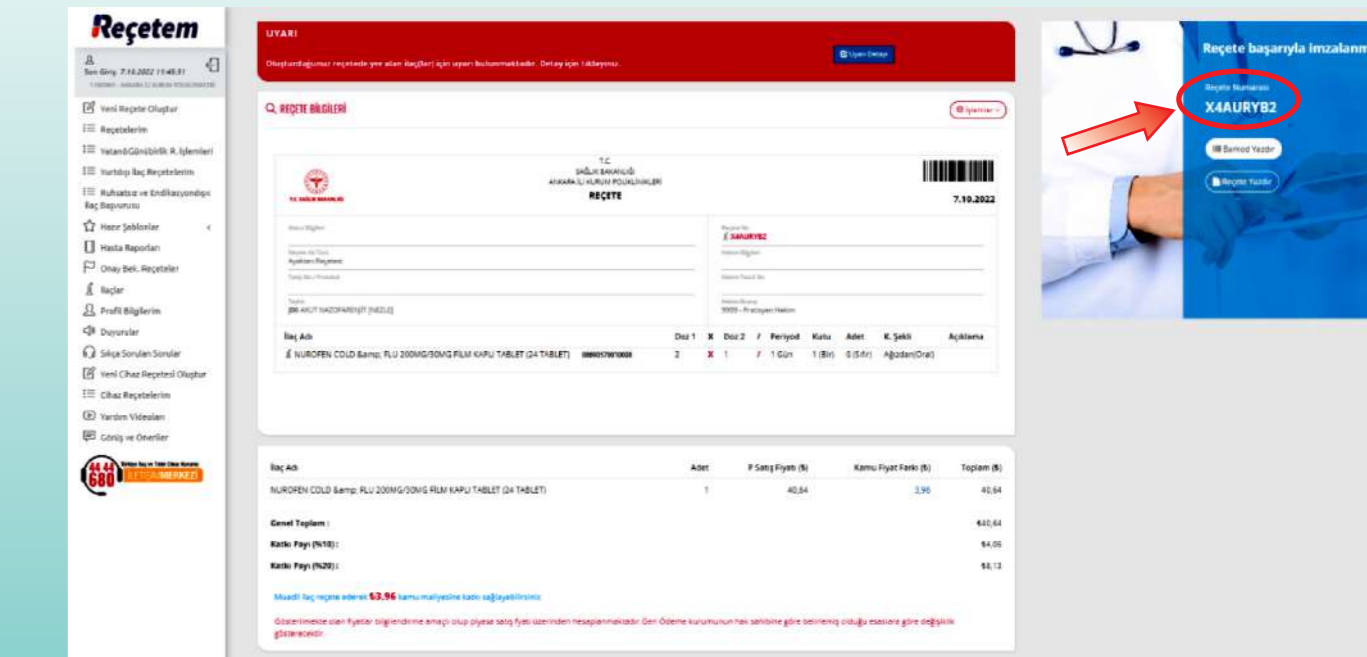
Reçetem

Son Giriş: 7.10.2022 11:45:31
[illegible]

Yeni Reçete Oluştur
Reçetelerim
Yatan&Günübirlik R. İşlemleri
Yurtdışı İlaç Reçetelerim
Ruhsatsız ve Endikasyondışı İlaç Başvurusu
Hazır Şablonlar
Hasta Raporları
Onay Bek. Reçeteler
İlaçlar
Profil Bilgilerim
Duyurular
Sıkça Sorulan Sorular
Yeni Cihaz Reçetesi Oluştur
Cihaz Reçetelerim
Yardım Videoları
Görüş ve Öneriler

444 680 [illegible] DESTEK MERKEZİ

UYARI
Oluşturduğunuz reçetede yer alan ilaç(lar) için uyarı bulunmaktadır. Detay için tıklayınız.
Uyarı Detayı

REÇETE BİLGİLERİ
İşlemler

T.C.
SAĞLIK BAKANLIĞI
ANKARA İL KURUM POLİKLİNİKLERİ
REÇETE
T.C. SAĞLIK BAKANLIĞI
7.10.2022

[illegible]
Reçete No
X4AURYB2
Reçete Alt Türü
Ayaktan Reçetesi
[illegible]
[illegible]
Tanılar
J00 AKUT NAZOFARENJİT [NEZLE]
Hekim Branşı
9999 - Pratisyen Hekim

| İlaç Adı | | Doz 1 | X | Doz 2 | / | Periyod | Kutu | Adet | K. Şekli | Açıklama |
|---|---|---|---|---|---|---|---|---|---|---|
| NUROFEN COLD &amp; FLU 200MG/30MG FİLM KAPLI TABLET (24 TABLET) | 8680570810008 | 2 | X | 1 | / | 1 Gün | 1 (Bir) | 0 (Sıfır) | Ağızdan(Oral) | |

| İlaç Adı | Adet | P.Satış Fiyatı (₺) | Kamu Fiyat Farkı (₺) | Toplam (₺) |
|---|---|---|---|---|
| NUROFEN COLD &amp; FLU 200MG/30MG FİLM KAPLI TABLET (24 TABLET) | 1 | 40,64 | 3,96 | 40,64 |

Genel Toplam : ₺40,64
Katkı Payı (%10) : ₺4,06
Katkı Payı (%20) : ₺8,13

Muadil ilaç reçete ederek ₺3.96 kamu maliyesine katkı sağlayabilirsiniz.

Gösterilmekte olan fiyatlar bilgilendirme amaçlı olup piyasa satış fiyatı üzerinden hesaplanmaktadır. Geri Ödeme kurumunun hak sahibine göre belirlemiş olduğu esaslara göre değişiklik gösterecektir.

Reçete başarıyla imzalanm
Reçete Numarası
X4AURYB2
Barkod Yazdır
Reçete Yazdır